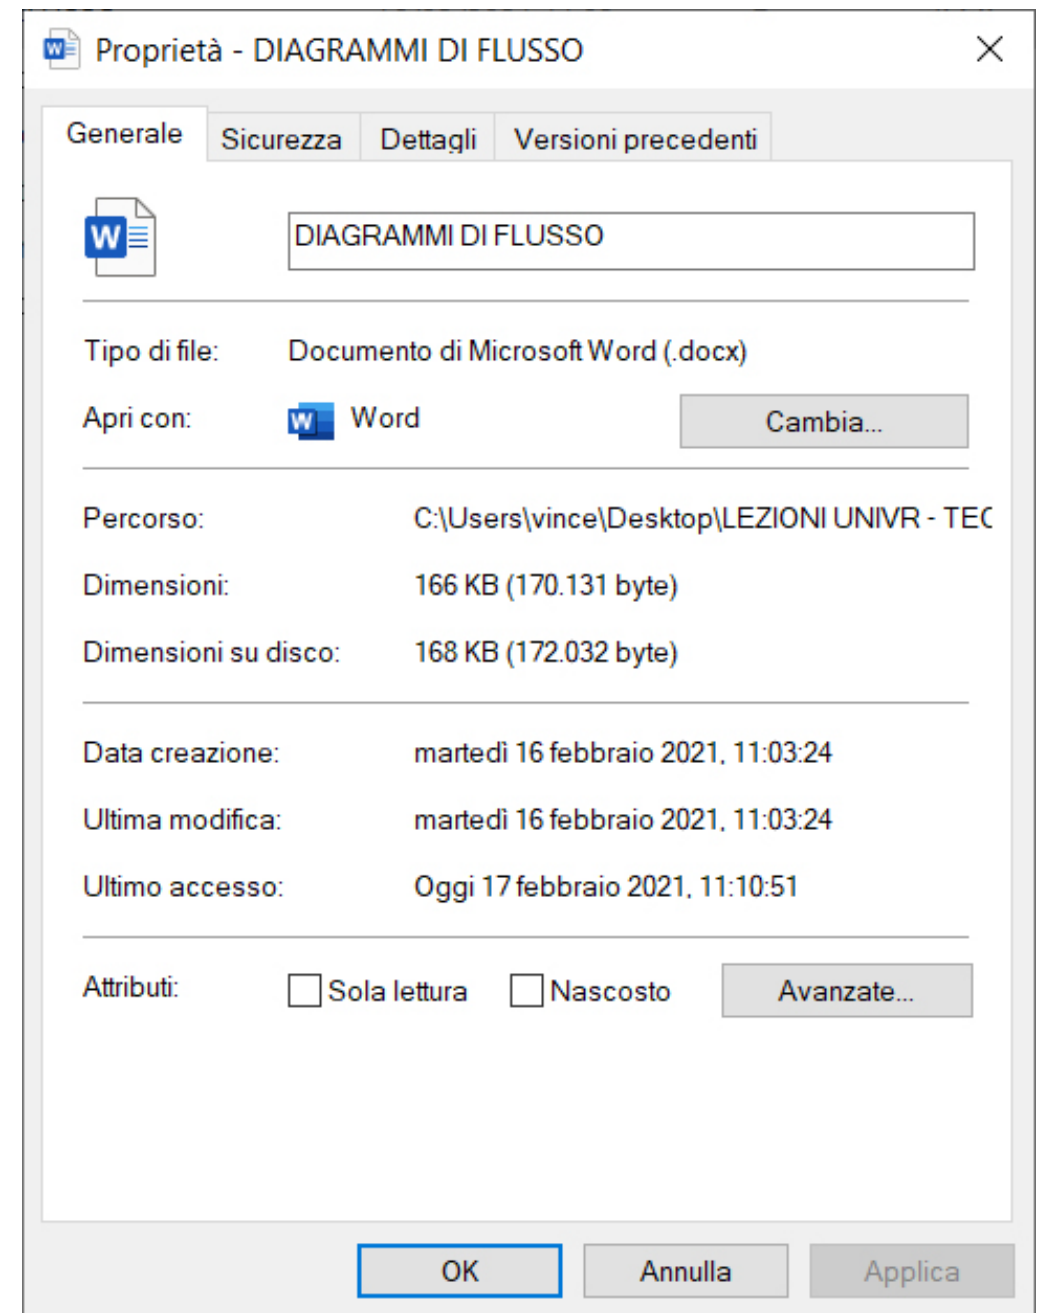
Proprietà - DIAGRAMMI DI FLUSSO

Generale | Sicurezza | Dettagli | Versioni precedenti

DIAGRAMMI DI FLUSSO

Tipo di file: Documento di Microsoft Word (.docx)

Apri con: Word Cambia...

Percorso: C:\Users\vince\Desktop\LEZIONI UNIVR - TEC

Dimensioni: 166 KB (170.131 byte)

Dimensioni su disco: 168 KB (172.032 byte)

Data creazione: martedì 16 febbraio 2021, 11:03:24

Ultima modifica: martedì 16 febbraio 2021, 11:03:24

Ultimo accesso: Oggi 17 febbraio 2021, 11:10:51

Attributi: Sola lettura Nascosto Avanzate...

OK Annulla Applica